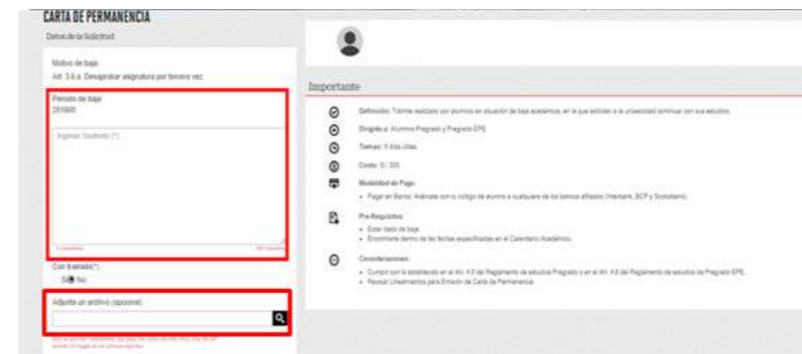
CARTA DE PERMANENCIA

Datos de la Solicitud

Motivo de baja
Art. 3.6.a. Desaprobar asignatura por tercera vez

Periodo de baja
201900

Ingresar Sustento (*)

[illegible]

Con traslado(*)
Sí No

Adjunte un archivo (opcional)

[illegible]

Importante

Definición: Trámite realizado por alumnos en situación de baja académica, en la que solicitan a la universidad continuar con sus estudios.

Dirigido a: Alumnos Pregrado y Pregrado EPE

Tiempo: 5 días útiles

Costo: S/. 330

Modalidad de Pago:
- Pagar en Banco: Abónate con tu código de alumno a cualquiera de los bancos afiliados (Interbank, BCP y Scotiabank)

Pre-Requisitos:
- Estar baja de baja.
- Encontrarte dentro de las fechas especificadas en el Calendario Académico.

Consideraciones:
- Cumplir con lo establecido en el Art. 4.5 del Reglamento de estudios Pregrado o en el Art. 4.5 del Reglamento de estudios de Pregrado EPE.
- Revisar Lineamientos para Emisión de Carta de Permanencia.